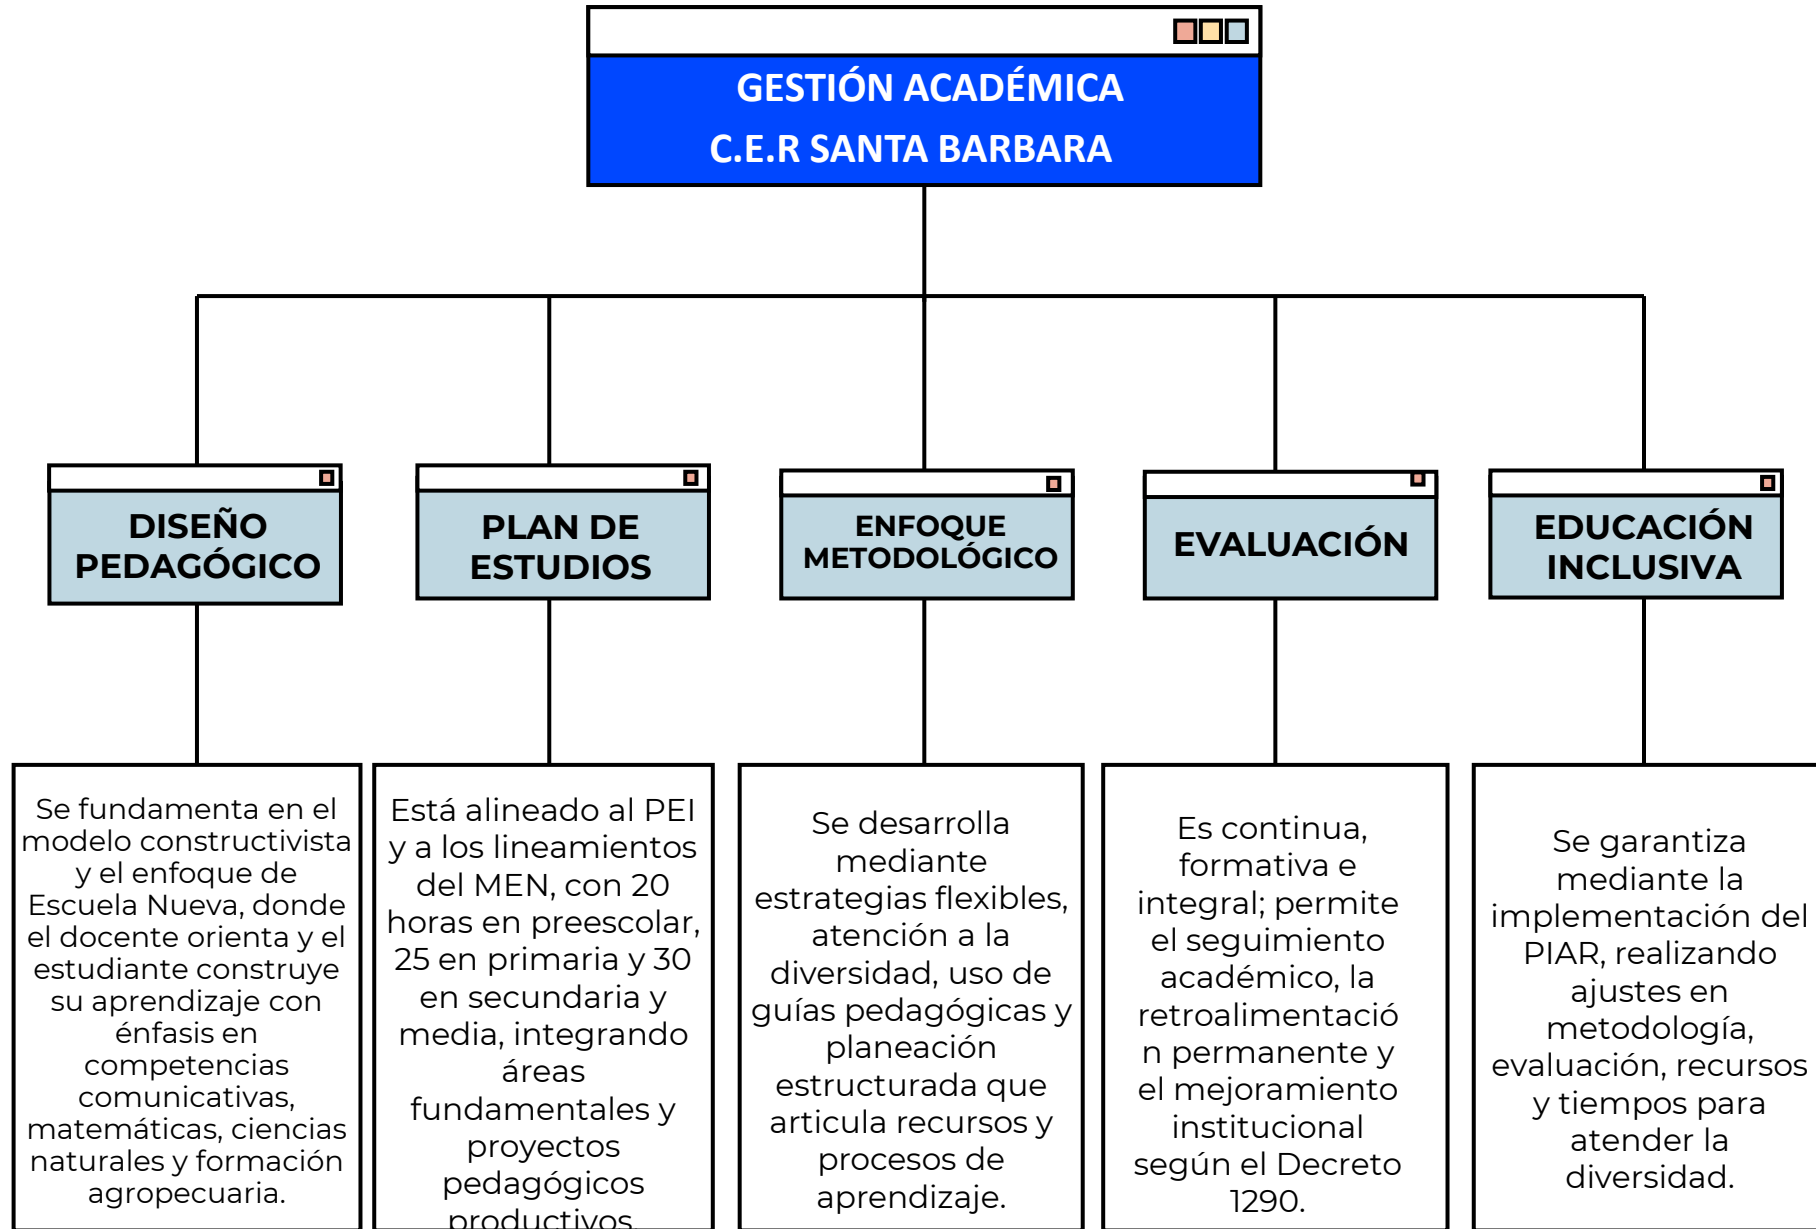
GESTIÓN ACADÉMICA
C.E.R SANTA BARBARA

DISEÑO PEDAGÓGICO

PLAN DE ESTUDIOS

ENFOQUE METODOLÓGICO

EVALUACIÓN

EDUCACIÓN INCLUSIVA

Se fundamenta en el modelo constructivista y el enfoque de Escuela Nueva, donde el docente orienta y el estudiante construye su aprendizaje con énfasis en competencias comunicativas, matemáticas, ciencias naturales y formación agropecuaria.

Está alineado al PEI y a los lineamientos del MEN, con 20 horas en preescolar, 25 en primaria y 30 en secundaria y media, integrando áreas fundamentales y proyectos pedagógicos productivos

Se desarrolla mediante estrategias flexibles, atención a la diversidad, uso de guías pedagógicas y planeación estructurada que articula recursos y procesos de aprendizaje.

Es continua, formativa e integral; permite el seguimiento académico, la retroalimentación permanente y el mejoramiento institucional según el Decreto 1290.

Se garantiza mediante la implementación del PIAR, realizando ajustes en metodología, evaluación, recursos y tiempos para atender la diversidad.